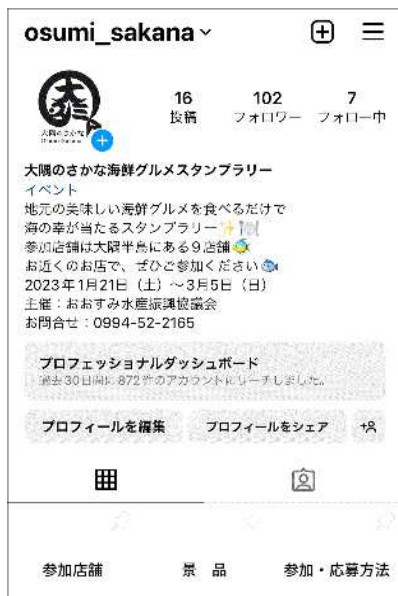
osumi_sakana

16 投稿
102 フォロワー
7 フォロー中

大隅のさかな海鮮グルメスタンプラリー
イベント
地元の美味しい海鮮グルメを食べるだけで海の幸が当たるスタンプラリー✨
参加店舗は大隅半島にある9店舗
お近くのお店で、ぜひご参加ください
2023年1月21日（土）～3月5日（日）
主催：おおすみ水産振興協議会
お問合せ：0994-52-2165

プロフェッショナルダッシュボード
過去30日間に872件のアカウントにリーチしました。

プロフィールを編集
プロフィールをシェア

参加店舗
景　品
参加・応募方法